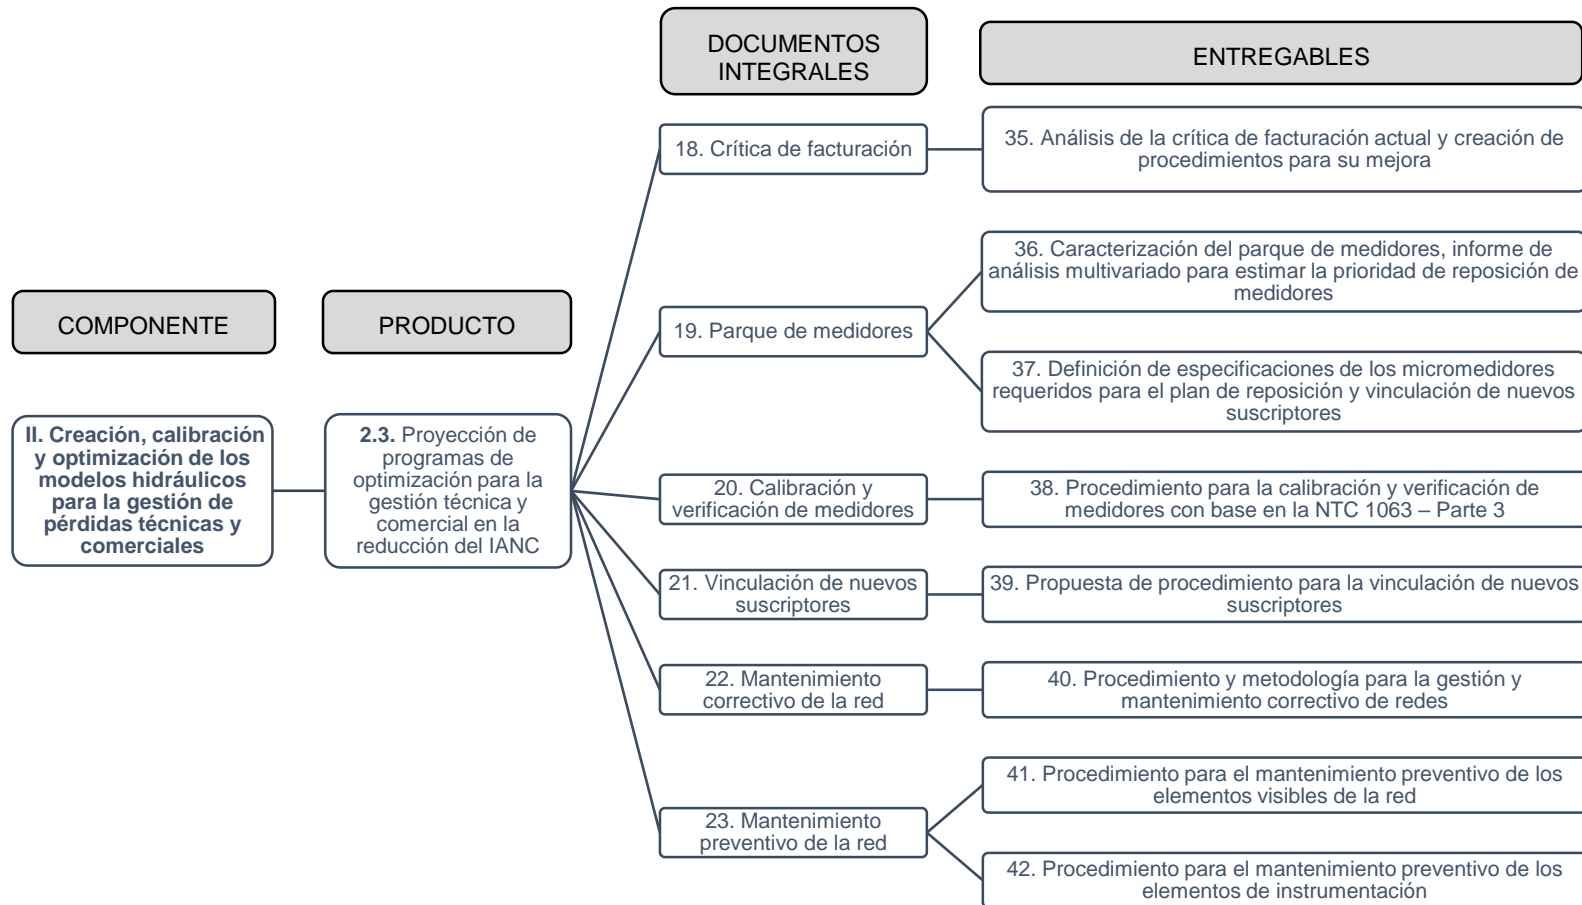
DOCUMENTOS INTEGRALES

ENTREGABLES

COMPONENTE

PRODUCTO

II. Creación, calibración y optimización de los modelos hidráulicos para la gestión de pérdidas técnicas y comerciales

2.3. Proyección de programas de optimización para la gestión técnica y comercial en la reducción del IANC

18. Crítica de facturación

35. Análisis de la crítica de facturación actual y creación de procedimientos para su mejora

19. Parque de medidores

36. Caracterización del parque de medidores, informe de análisis multivariado para estimar la prioridad de reposición de medidores

37. Definición de especificaciones de los micromedidores requeridos para el plan de reposición y vinculación de nuevos suscriptores

20. Calibración y verificación de medidores

38. Procedimiento para la calibración y verificación de medidores con base en la NTC 1063 – Parte 3

21. Vinculación de nuevos suscriptores

39. Propuesta de procedimiento para la vinculación de nuevos suscriptores

22. Mantenimiento correctivo de la red

40. Procedimiento y metodología para la gestión y mantenimiento correctivo de redes

23. Mantenimiento preventivo de la red

41. Procedimiento para el mantenimiento preventivo de los elementos visibles de la red

42. Procedimiento para el mantenimiento preventivo de los elementos de instrumentación